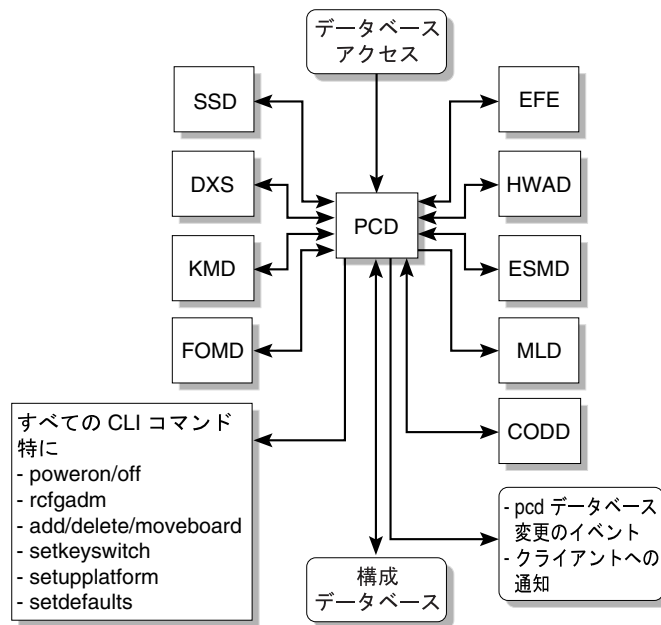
データベース
アクセス

SSD

EFE

DXS

PCD

HWAD

KMD

ESMD

FOMD

MLD

すべての CLI コマンド
特に
- poweron/off
- rcfgadm
- add/delete/moveboard
- setkeyswitch
- setupplatform
- setdefaults

CODD

- pcd データベース
変更のイベント
- クライアントへの
通知

構成
データベース